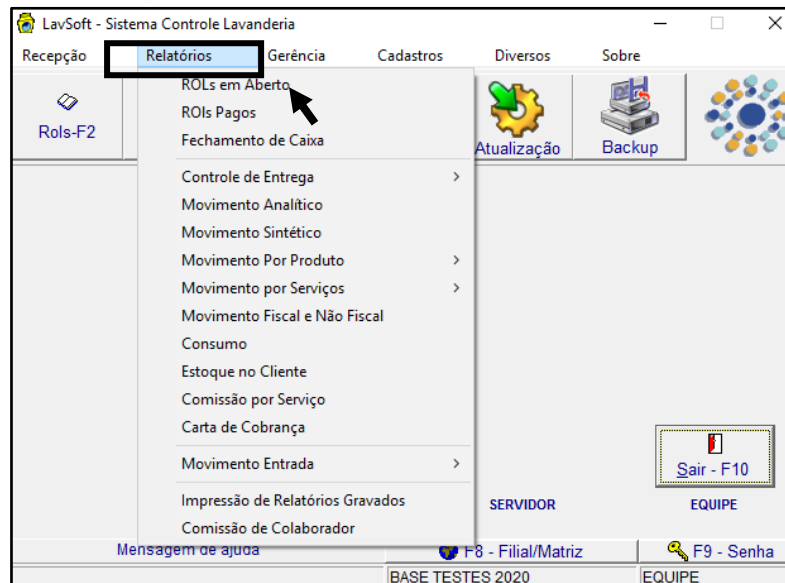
LavSoft - Sistema Controle Lavanderia

Recepção Relatórios Gerência Cadastros Diversos Sobre

Rols-F2

ROLs em Aberto
ROls Pagos
Fechamento de Caixa
Controle de Entrega
Movimento Analítico
Movimento Sintético
Movimento Por Produto
Movimento por Serviços
Movimento Fiscal e Não Fiscal
Consumo
Estoque no Cliente
Comissão por Serviço
Carta de Cobrança
Movimento Entrada
Impressão de Relatórios Gravados
Comissão de Colaborador

Atualização
Backup

Sair - F10

SERVIDOR
EQUIPE

Mensagem de ajuda
F8 - Filial/Matriz
F9 - Senha
BASE TESTES 2020
EQUIPE